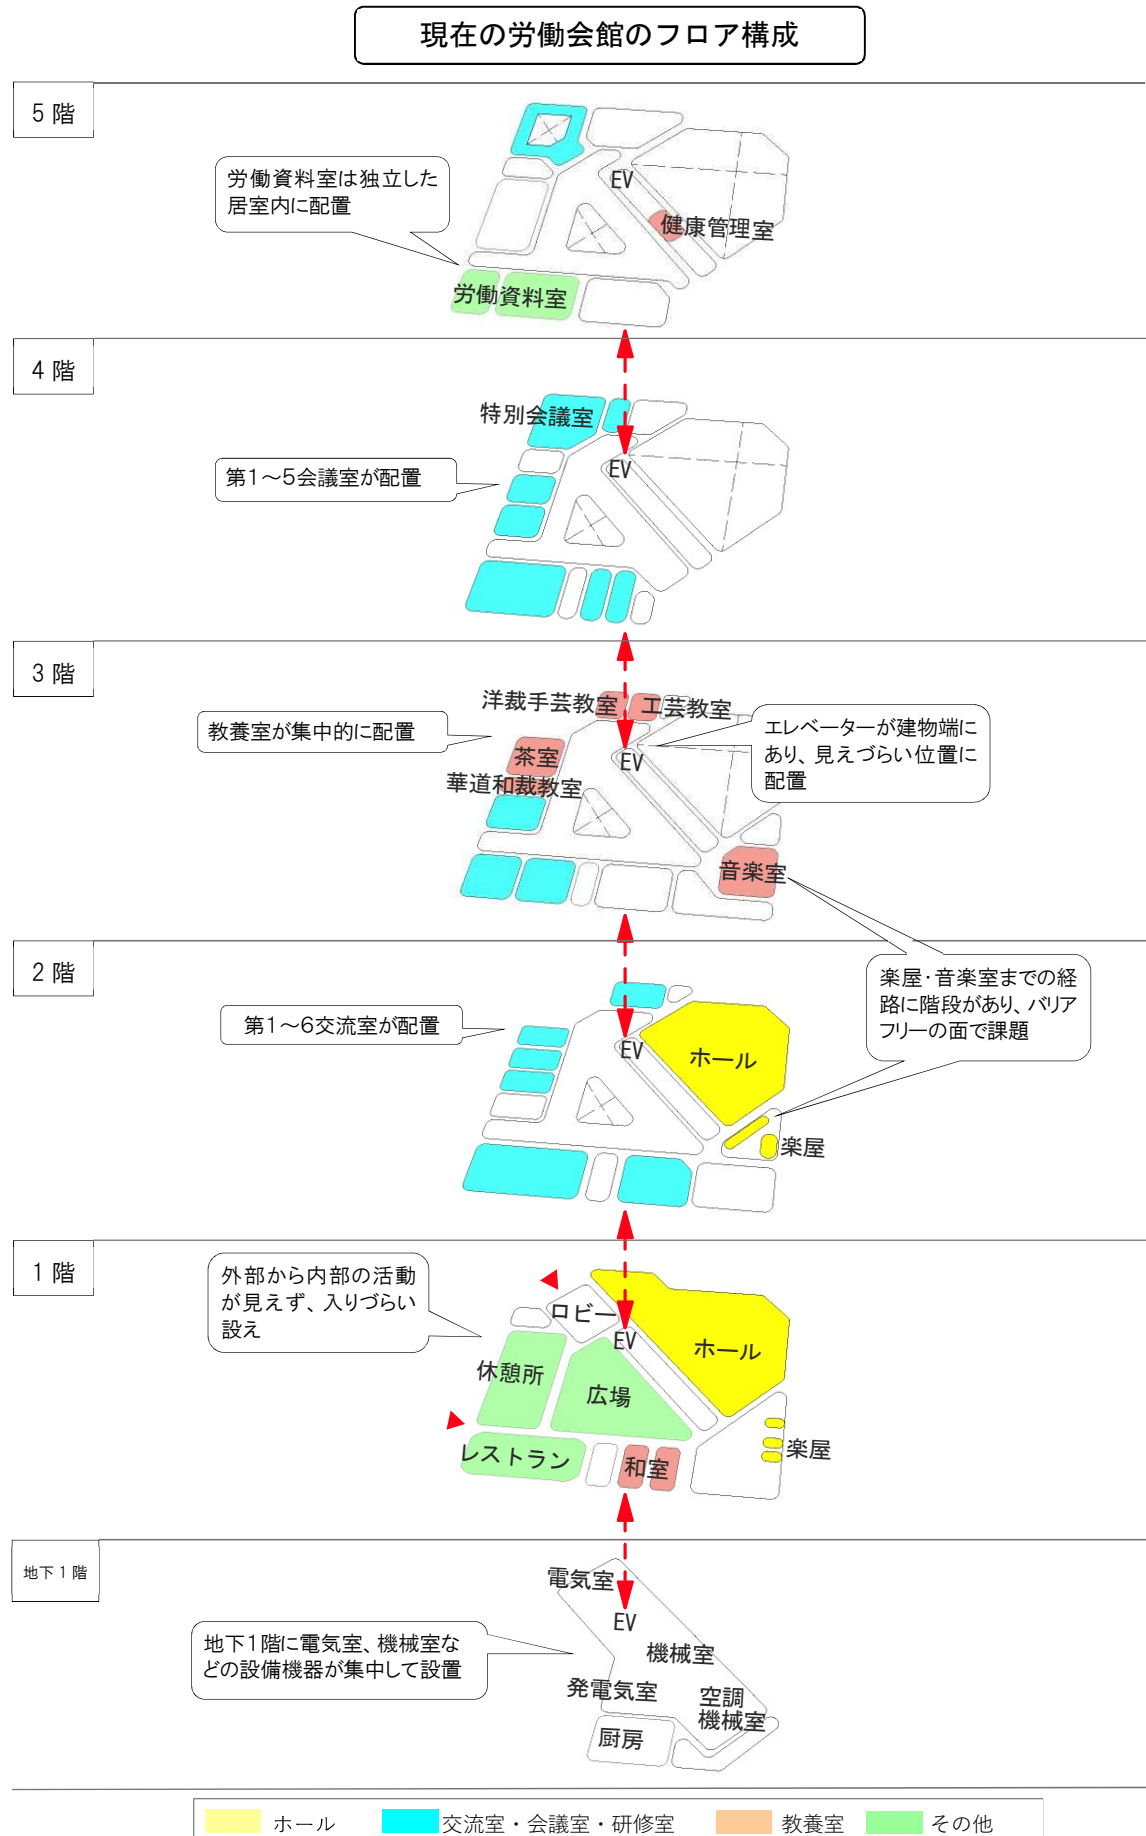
現在の労働会館のフロア構成

5 階

労働資料室は独立した居室内に配置

EV

健康管理室

労働資料室

4 階

特別会議室

第1～5会議室が配置

EV

3 階

洋裁手芸教室

工芸教室

教養室が集中的に配置

エレベーターが建物端にあり、見えづらい位置に配置

茶室

EV

華道和裁教室

音楽室

2 階

楽屋・音楽室までの経路に階段があり、バリアフリーの面で課題

第1～6交流室が配置

EV

ホール

楽屋

1 階

外部から内部の活動が見えず、入りづらい設え

ロビー

EV

ホール

休憩所

広場

レストラン

和室

楽屋

地下１階

電気室

EV

地下1階に電気室、機械室などの設備機器が集中して設置

機械室

発電気室

空調機械室

厨房

ホール

交流室・会議室・研修室

教養室

その他